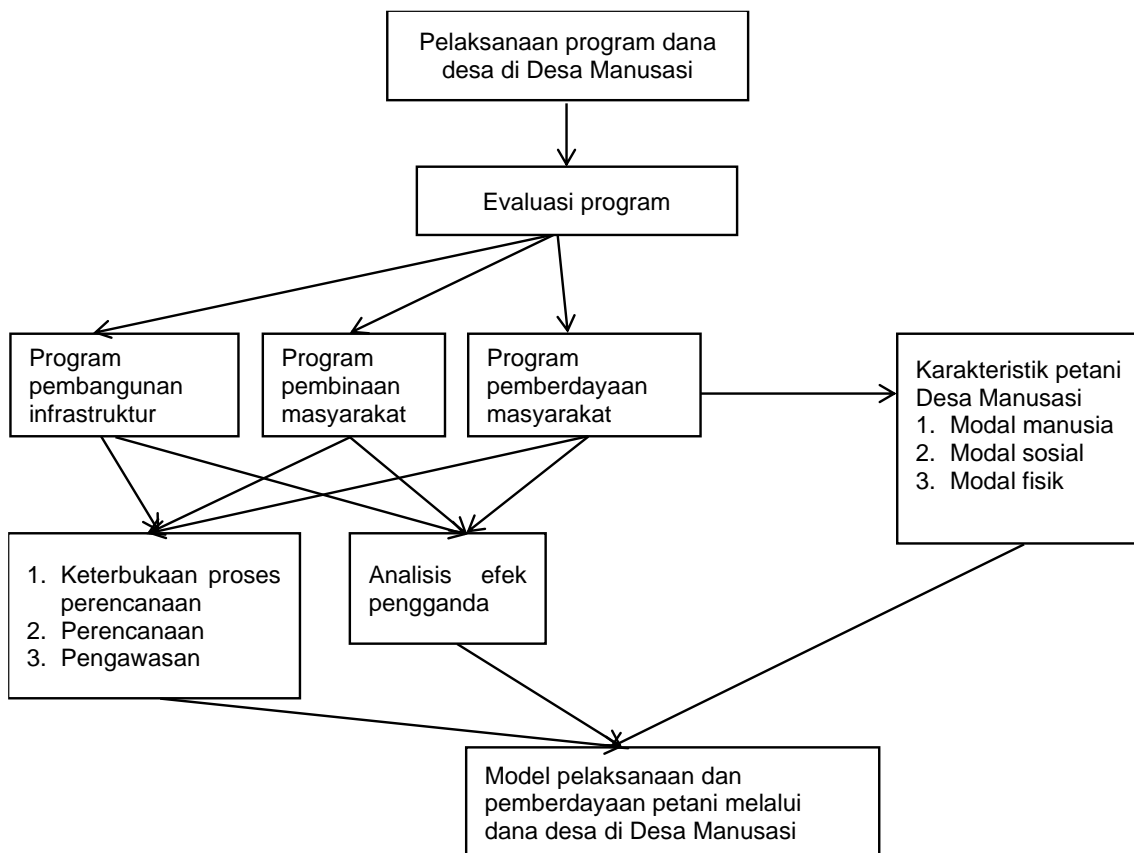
Pelaksanaan program dana desa di Desa Manusasi

Evaluasi program

Program pembangunan infrastruktur

Program pembinaan masyarakat

Program pemberdayaan masyarakat

Karakteristik petani Desa Manusasi
1. Modal manusia
2. Modal sosial
3. Modal fisik

1. Keterbukaan proses perencanaan
2. Perencanaan
3. Pengawasan

Analisis efek pengganda

Model pelaksanaan dan pemberdayaan petani melalui dana desa di Desa Manusasi